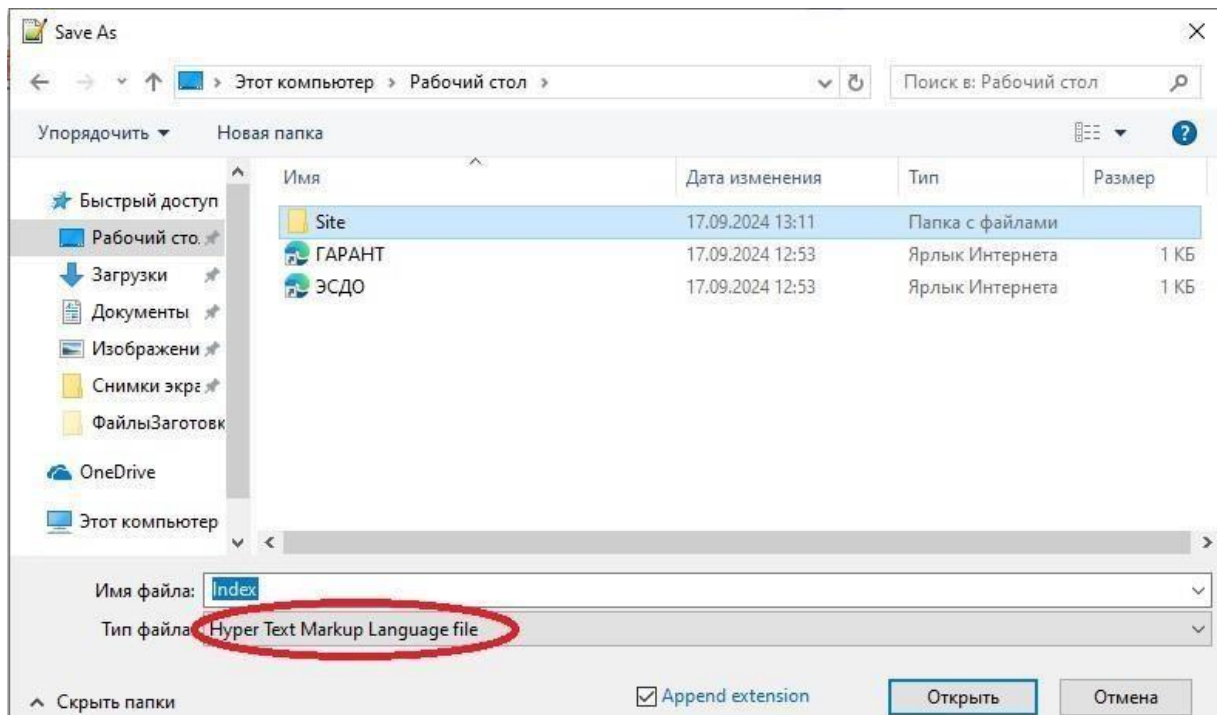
Save As

Этот компьютер › Рабочий стол ›

Поиск в: Рабочий стол

Упорядочить ▾ Новая папка

Быстрый доступ
Рабочий сто.
Загрузки
Документы
Изображени
Снимки экра
ФайлыЗаготовк
OneDrive
Этот компьютер

| Имя | Дата изменения | Тип | Размер |
|---|---|---|---|
| Site | 17.09.2024 13:11 | Папка с файлами | |
| ГАРАНТ | 17.09.2024 12:53 | Ярлык Интернета | 1 КБ |
| ЭСДО | 17.09.2024 12:53 | Ярлык Интернета | 1 КБ |

Имя файла: Index
Тип файла: Hyper Text Markup Language file

Скрыть папки
Append extension
Открыть
Отмена